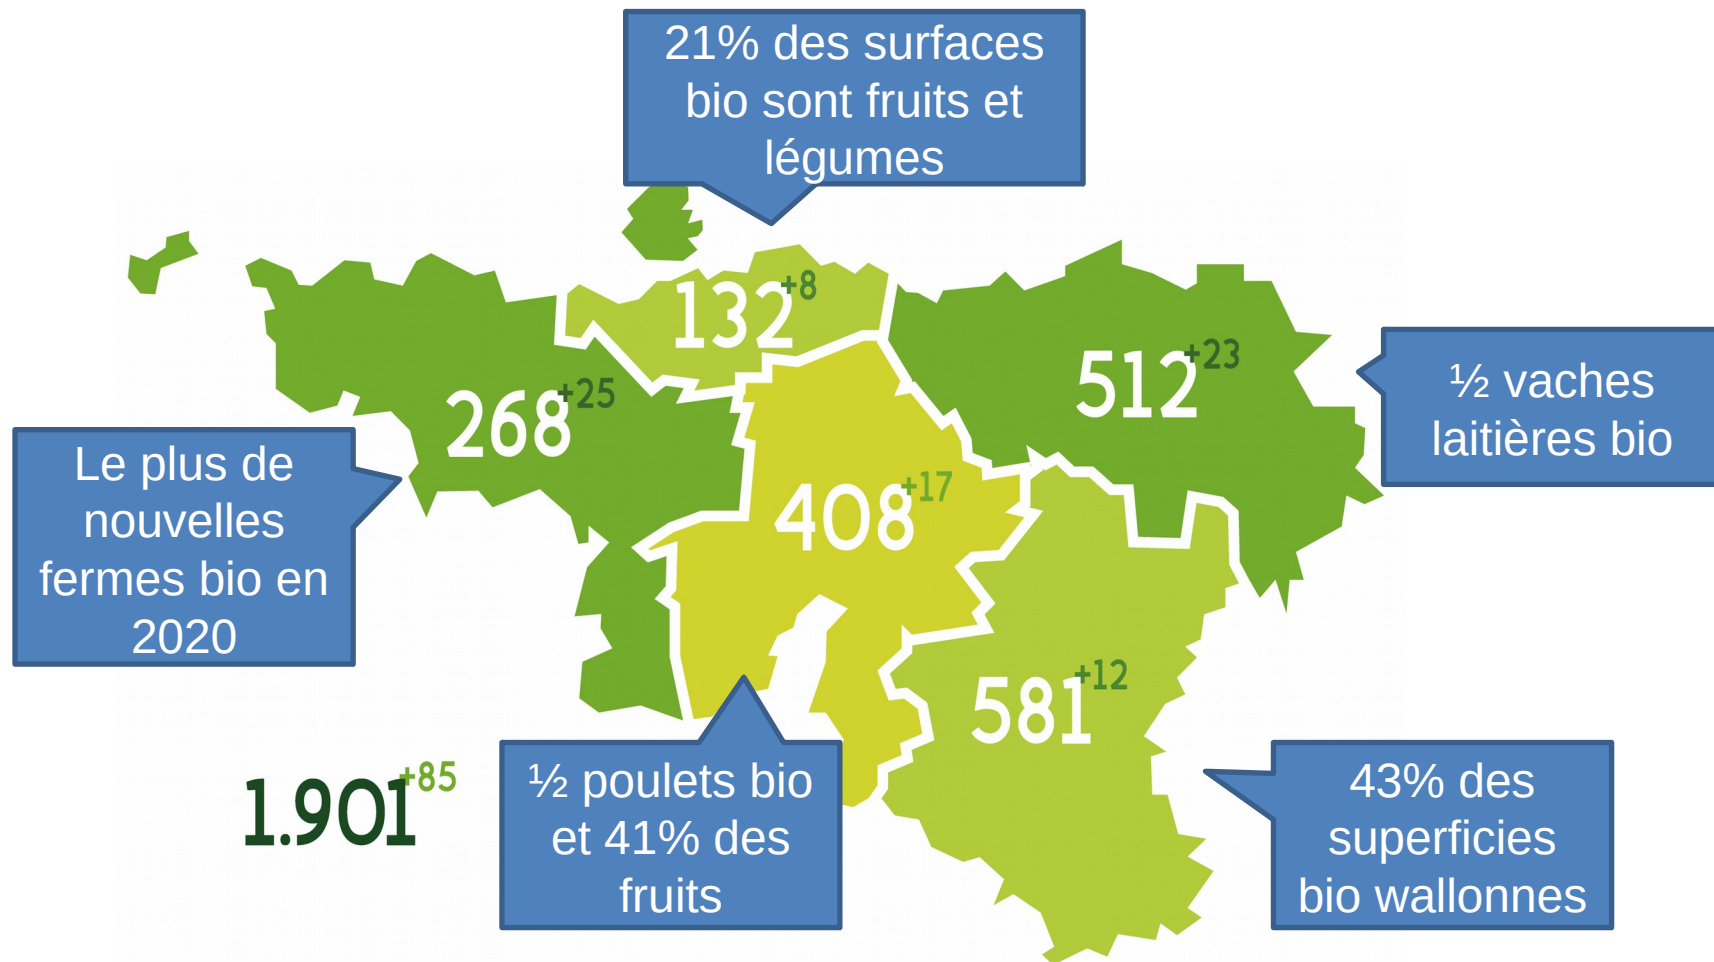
21% des surfaces bio sont fruits et légumes

$132^{+8}$

$268^{+25}$

$512^{+23}$

½ vaches laitières bio

Le plus de nouvelles fermes bio en 2020

$408^{+17}$

$581^{+12}$

$1.901^{+85}$

½ poulets bio et 41% des fruits

43% des superficies bio wallonnes